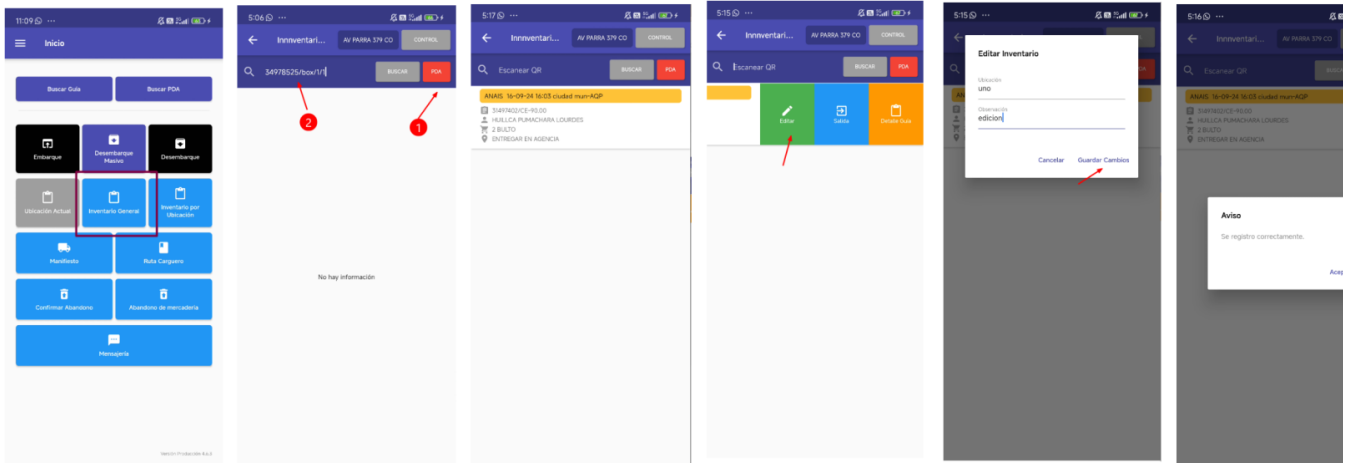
11:09 ···

Inicio

Buscar Guia

Buscar PDA

Embarque

Desembarque Masivo

Desembarque

Ubicación Actual

Inventario General

Inventario por Ubicación

Manifiesto

Ruta Carguero

Confirmar Abandono

Abandono de mercadería

Mensajería

Versión Producción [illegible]

5:06 ···

Innnventari...

AV PARRA 379 CO

CONTROL

34978525/box/1/1

BUSCAR

PDA

2

1

No hay información

5:17 ···

Innnventari...

AV PARRA 379 CO

CONTROL

Escanear QR

BUSCAR

PDA

ANAIS 16-09-24 16:03 ciudad mun-AQP

31497402/CE-93.00

HUILLCA PUMACHARA LOURDES

2 BULTO

ENTREGAR EN AGENCIA

5:15 ···

Innnventari...

AV PARRA 379 CO

CONTROL

Escanear QR

BUSCAR

PDA

Editar

Salida

Detalle Guia

5:15 ···

Editar Inventario

Ubicación

uno

Observación

edicion

Cancelar

Guardar Cambios

5:16 ···

Innnventari...

AV PARRA 379 CO

Escanear QR

ANAIS 16-09-24 16:03 ciudad mun-AQP

31497402/CE-93.00

HUILLCA PUMACHARA LOURDES

2 BULTO

ENTREGAR EN AGENCIA

Aviso

Se registro correctamente.

Acep